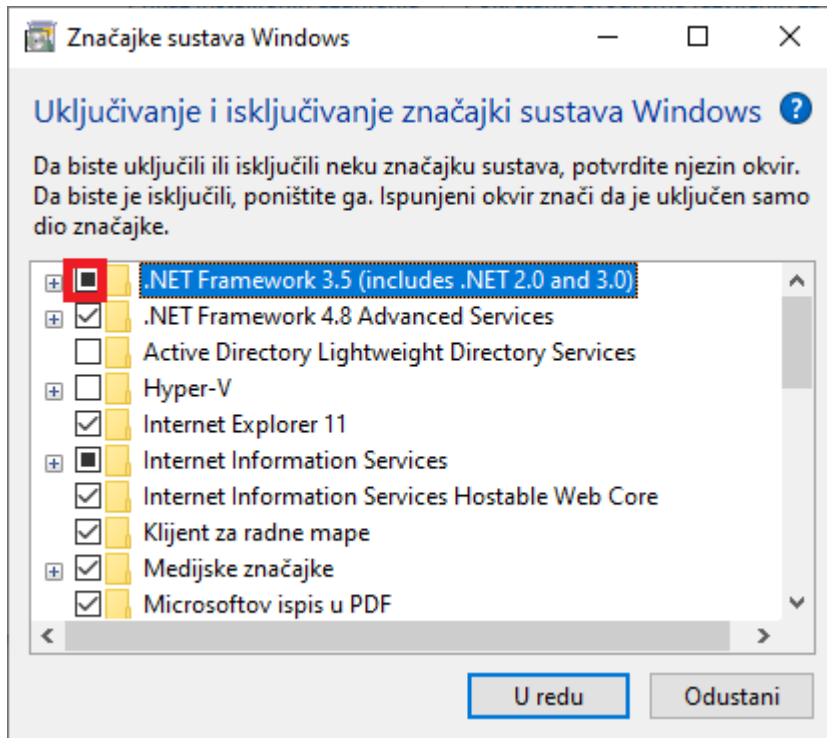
Značajke sustava Windows

Uključivanje i isključivanje značajki sustava Windows

Da biste uključili ili isključili neku značajku sustava, potvrdite njezin okvir. Da biste je isključili, poništite ga. Ispunjeni okvir znači da je uključen samo dio značajke.

.NET Framework 3.5 (includes .NET 2.0 and 3.0)
.NET Framework 4.8 Advanced Services
Active Directory Lightweight Directory Services
Hyper-V
Internet Explorer 11
Internet Information Services
Internet Information Services Hostable Web Core
Klijent za radne mape
Medijske značajke
Microsoftov ispis u PDF

U redu
Odustani